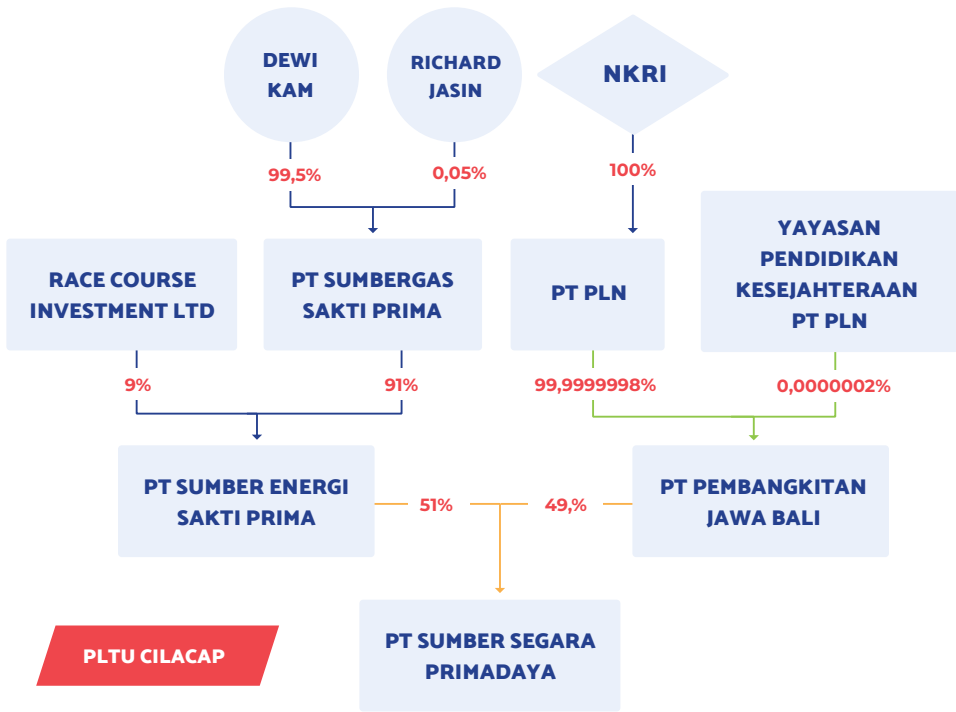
DEWI KAM

RICHARD JASIN

NKRI

99,5%

0,05%

100%

RACE COURSE INVESTMENT LTD

PT SUMBERGAS SAKTI PRIMA

PT PLN

YAYASAN PENDIDIKAN KESEJAHTERAAN PT PLN

9%

91%

99,9999998%

0,0000002%

PT SUMBER ENERGI SAKTI PRIMA

51%

49,%

PT PEMBANGKITAN JAWA BALI

PLTU CILACAP

PT SUMBER SEGARA PRIMADAYA